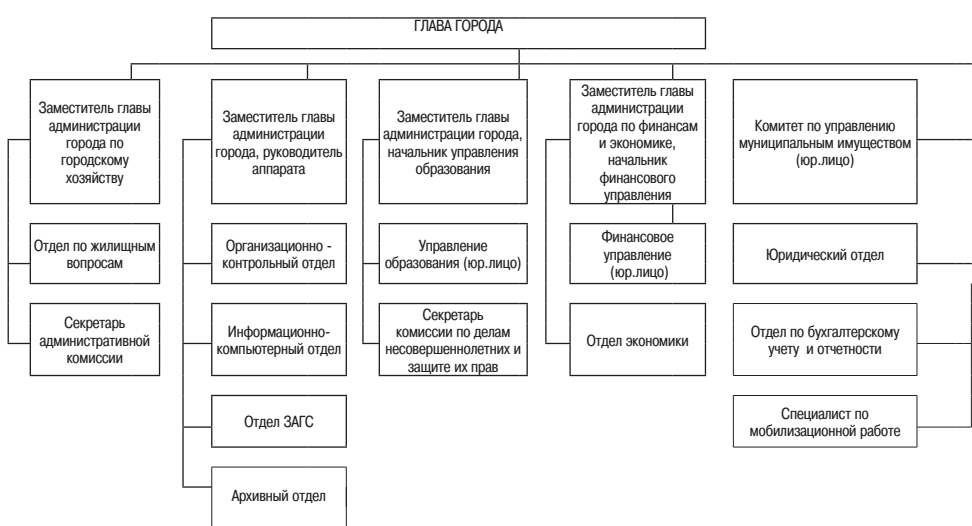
ГЛАВА ГОРОДА

Заместитель главы администрации города по городскому хозяйству

Отдел по жилищным вопросам

Секретарь административной комиссии

Заместитель главы администрации города, руководитель аппарата

Организационно - контрольный отдел

Информационно-компьютерный отдел

Отдел ЗАГС

Архивный отдел

Заместитель главы администрации города, начальник управления образования

Управление образования (юр.лицо)

Секретарь комиссии по делам несовершеннолетних и защите их прав

Заместитель главы администрации города по финансам и экономике, начальник финансового управления

Финансовое управление (юр.лицо)

Отдел экономики

Комитет по управлению муниципальным имуществом (юр.лицо)

Юридический отдел

Отдел по бухгалтерскому учету и отчетности

Специалист по мобилизационной работе